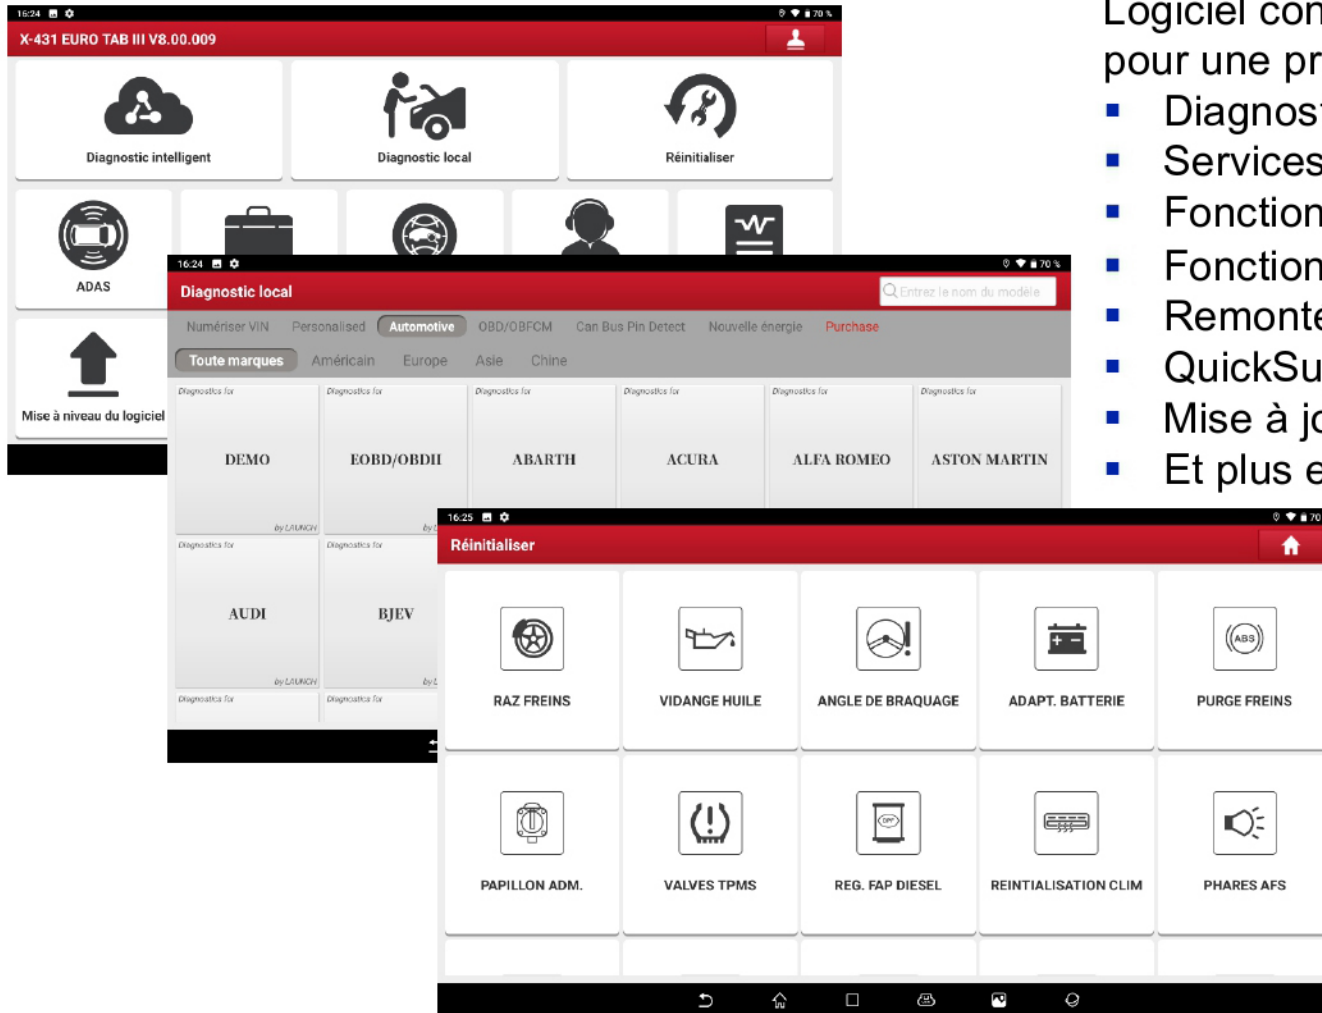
16:24 70 %
X-431 EURO TAB III V8.00.009

Diagnostic intelligent
Diagnostic local
Réinitialiser
ADAS
Mise à niveau du logiciel

16:24 70 %
Diagnostic local
Entrez le nom du modèle
Numériser VIN Personnalisé Automotive OBD/OBFCM Can Bus Pin Detect Nouvelle énergie Purchase
Toute marques Américain Europe Asie Chine

| Diagnostics for DEMO by LAUNCH | Diagnostics for EOBD/OBDII by | Diagnostics for ABARTH | Diagnostics for ACURA | Diagnostics for ALFA ROMEO | Diagnostics for ASTON MARTIN |
|---|---|---|---|---|---|
| Diagnostics for AUDI by LAUNCH | Diagnostics for BJEV by | | | | |
| Diagnostics for | Diagnostics for | | | | |

Logiciel con
pour une pr
▪ Diagnos
▪ Services
▪ Fonction
▪ Fonction
▪ Remonte
▪ QuickSu
▪ Mise à jo
▪ Et plus e

16:25 70
Réinitialiser

| RAZ FREINS | VIDANGE HUILE | ANGLE DE BRAQUAGE | ADAPT. BATTERIE | PURGE FREINS |
|---|---|---|---|---|
| PAPILLON ADM. | VALVES TPMS | REG. FAP DIESEL | REINTIALISATION CLIM | PHARES AFS |

ABS
DPF